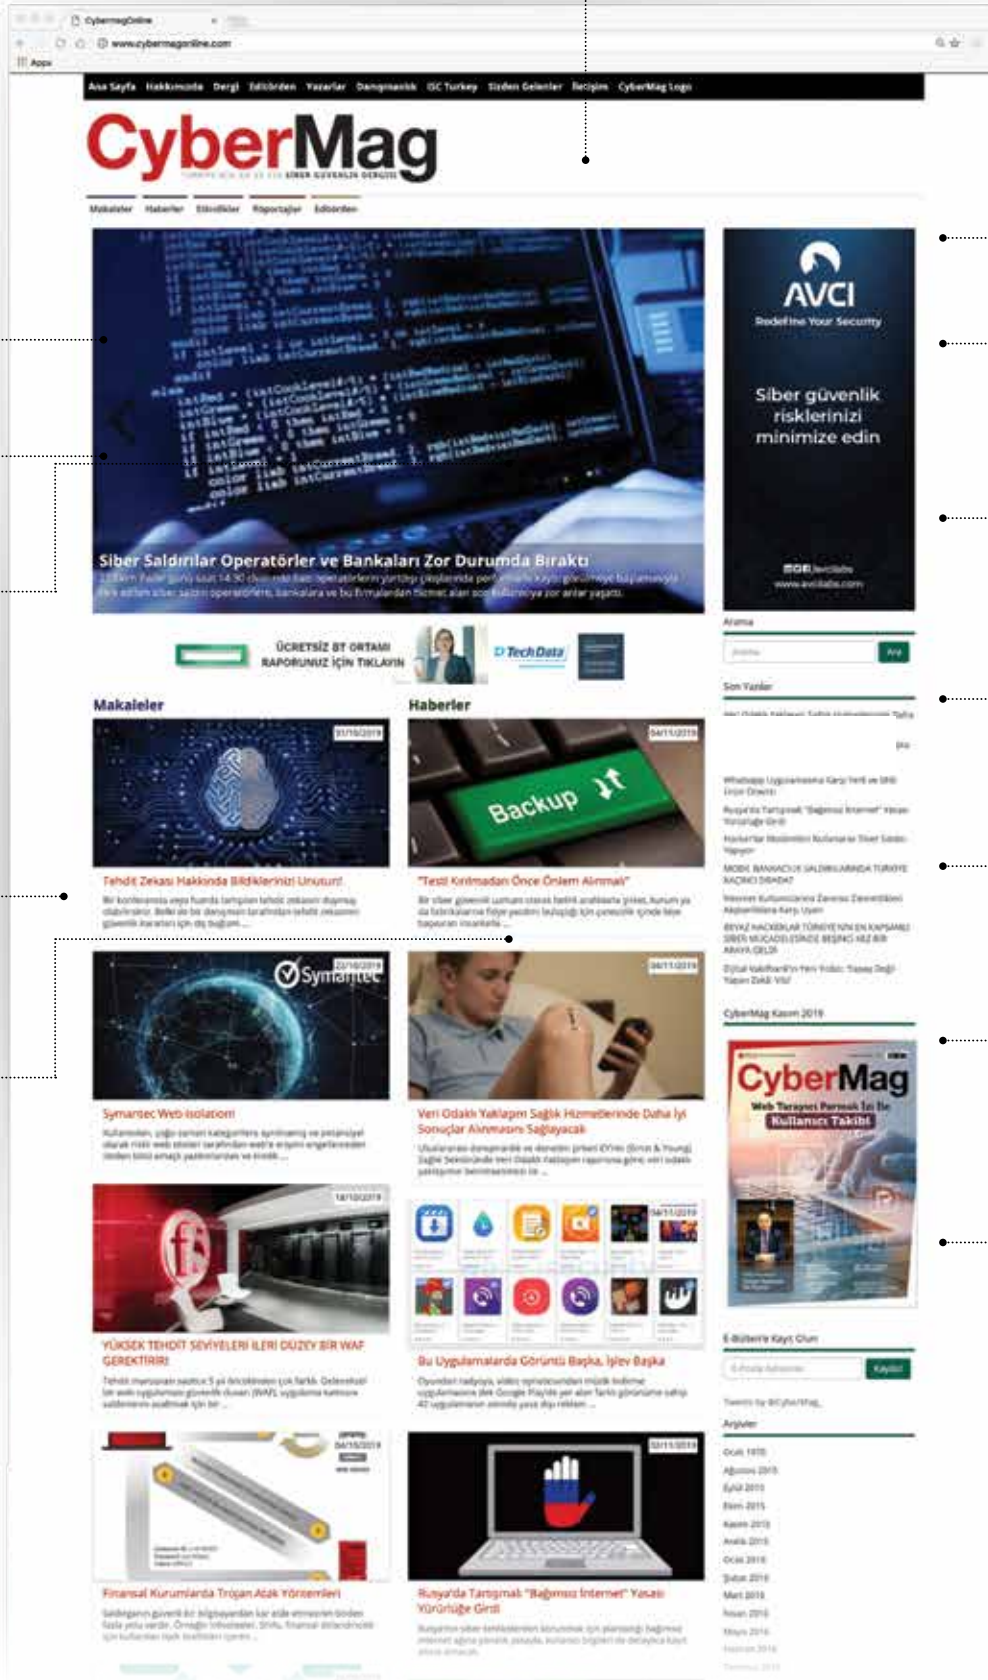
CybermagOnline
www.cybermagonline.com
Apps

Ana Sayfa Hakkımızda Dergi Editörden Yazarlar Danışmanlık ISC Turkey Sizden Gelenler İletişim CyberMag Logo

CyberMag
TÜRKİYE'NİN İLK VE TEK SİBER GÜVENLİK DERGİSİ

Makaleler Haberler Etkinlikler Röportajlar Editörden

Siber Saldırılar Operatörler ve Bankaları Zor Durumda Bıraktı
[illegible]

AVCI
Redefine Your Security
Siber güvenlik risklerinizi minimize edin
www.avcilabs.com

ÜCRETSİZ BT ORTAMI RAPORUNUZ İÇİN TIKLAYIN
TechData

Arama
Ara
Son Yazılar

Makaleler
31/10/2019
Tehdit Zekası Hakkında Bildiklerinizi Unutun!
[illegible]

Haberler
04/11/2019
Backup
"Testi Kırılmadan Önce Önlem Alınmalı"
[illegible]

22/10/2019
Symantec
Symantec Web Isolation
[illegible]

04/11/2019
Veri Odaklı Yaklaşım Sağlık Hizmetlerinde Daha İyi Sonuçlar Alınmasını Sağlayacak
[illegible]

18/10/2019
YÜKSEK TEHDİT SEVİYELERİ İLERİ DÜZEY BİR WAF GEREKTİRİR
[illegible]

04/11/2019
Bu Uygulamalarda Görüntü Başka, İşlev Başka
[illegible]

04/10/2019
Finansal Kurumlarda Trojan Atak Yöntemleri
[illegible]

02/11/2019
Rusya'da Tartışmalı "Bağımsız İnternet" Yasası Yürürlüğe Girdi
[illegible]

WhatsApp Uygulamasına Karşı Yeni ve Sıfır Urun Önemi
Rusya'da Tartışmalı "Bağımsız İnternet" Yasası Yürürlüğe Girdi
MOBİL BANKACILIK SALDIRILARINDA TÜRKİYE KAÇINCI SIRADA?
BEYAZ HACKERLAR TÜRKİYE'NİN EN KAPSAMLI SİBER MÜCADELESİNDE BEŞİNCİ KEZ BİR ARAYA GELDİ
Dijital Kaldıraç'ın Yeni Yüzü: Yapay Değil Yapay Zeki Viz

CyberMag Kasım 2019
CyberMag
Web Tarayıcı Parmak İzi İle Kullanıcı Takibi

E-Bültene Kayıt Olun
Kaydol
Tweets by @CyberMag
Arşivler
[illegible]